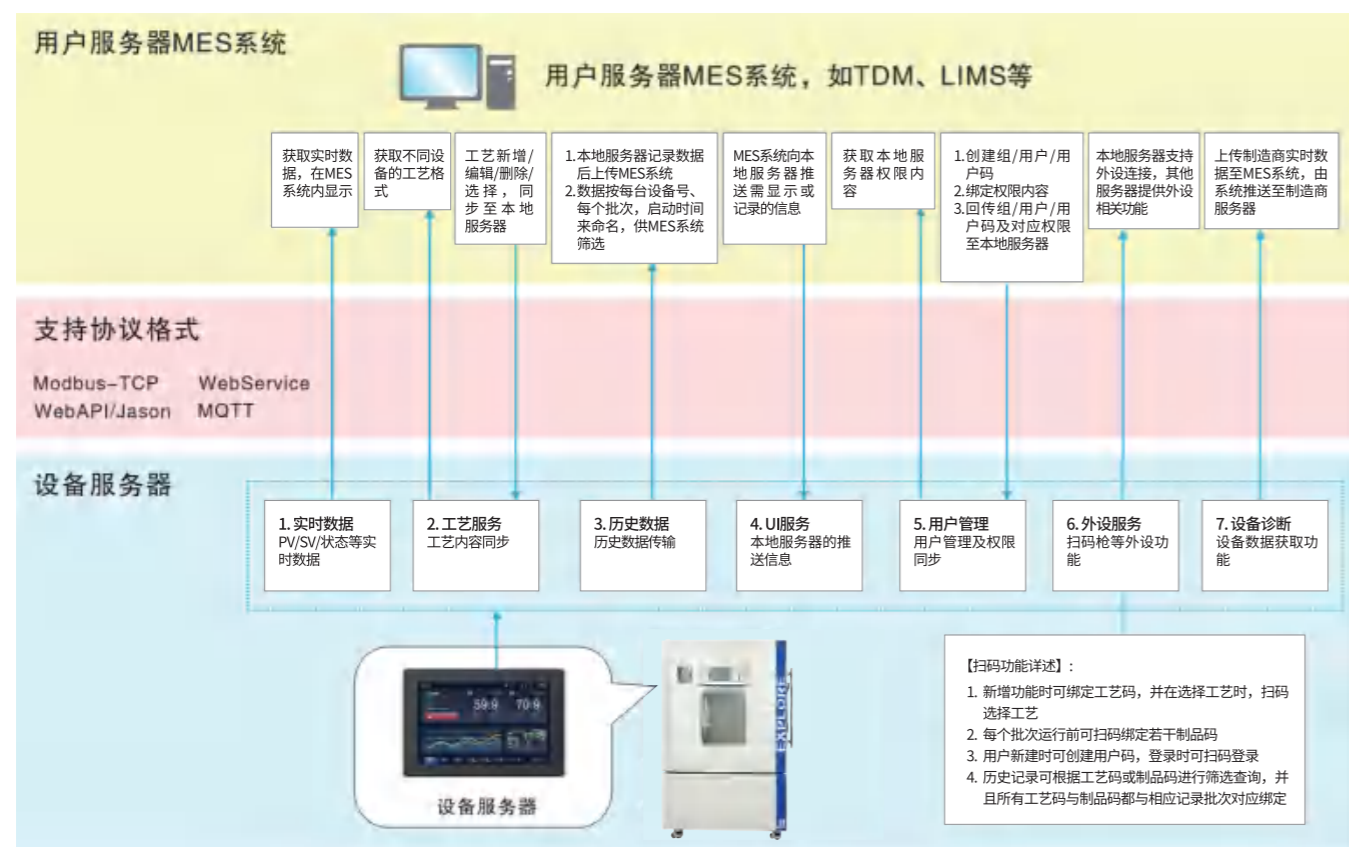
用户服务器MES系统

用户服务器MES系统，如TDM、LIMS等

获取实时数据，在MES系统内显示

获取不同设备的工艺格式

工艺新增/编辑/删除/选择，同步至本地服务器

1.本地服务器记录数据后上传MES系统
2.数据按每台设备号、每个批次，启动时间来命名，供MES系统筛选

MES系统向本地服务器推送需显示或记录的信息

获取本地服务器权限内容

1.创建组/用户/用户码
2.绑定权限内容
3.回传组/用户/用户码及对应权限至本地服务器

本地服务器支持外设连接，其他服务器提供外设相关功能

上传制造商实时数据至MES系统，由系统推送至制造商服务器

支持协议格式

Modbus-TCP WebService
WebAPI/Jason MQTT

设备服务器

1. 实时数据
PV/SV/状态等实时数据

2. 工艺服务
工艺内容同步

3. 历史数据
历史数据传输

4. UI服务
本地服务器的推送信息

5. 用户管理
用户管理及权限同步

6. 外设服务
扫码枪等外设功能

7. 设备诊断
设备数据获取功能

59.9 70.9

设备服务器

EXPLORE

【扫码功能详述】：
1. 新增功能时可绑定工艺码，并在选择工艺时，扫码选择工艺
2. 每个批次运行前可扫码绑定若干制品码
3. 用户新建时可创建用户码，登录时可扫码登录
4. 历史记录可根据工艺码或制品码进行筛选查询，并且所有工艺码与制品码都与相应记录批次对应绑定